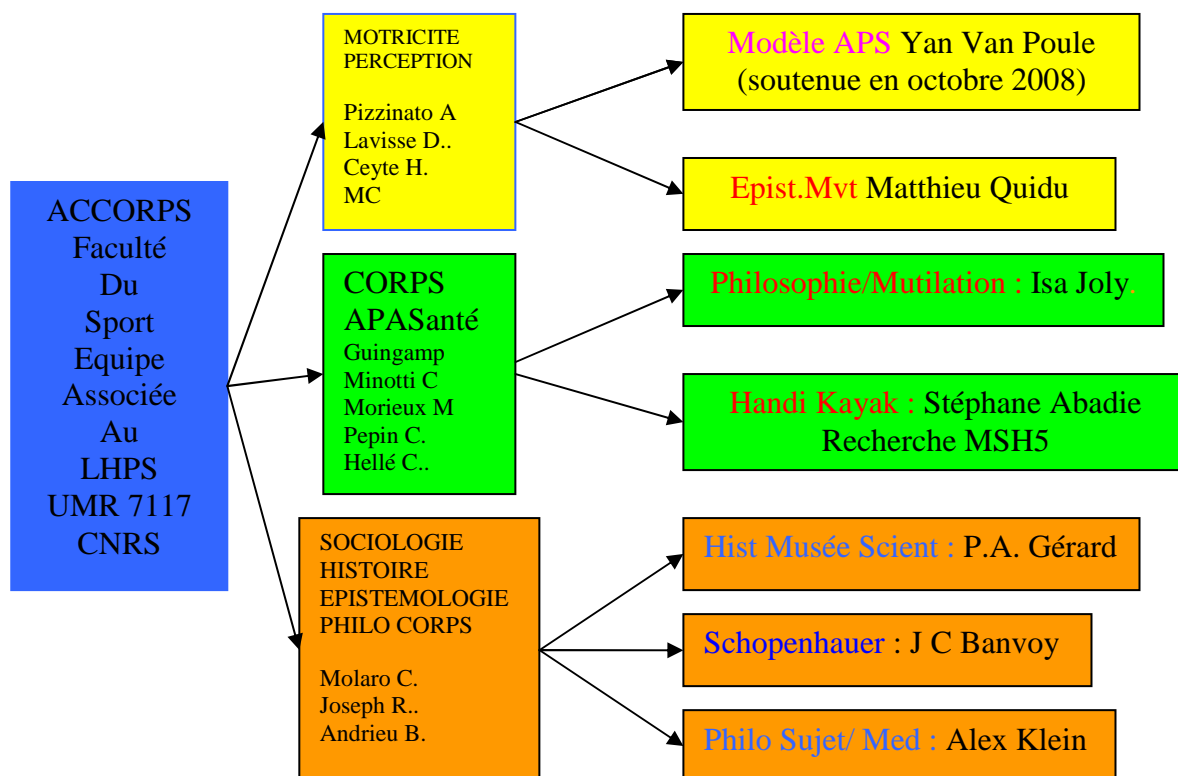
ACCORPS
Faculté
Du
Sport
Equipe
Associée
Au
LHPS
UMR 7117
CNRS

MOTRICITE
PERCEPTION

Pizzinato A
Lavisse D..
Ceyte H.
MC

Modèle APS Yan Van Poule
(soutenue en octobre 2008)

Epist.Mvt Matthieu Quidu

CORPS
APASanté
Guingamp
Minotti C
Morieux M
Pepin C.
Hellé C..

Philosophie/Mutilation : Isa Joly.

Handi Kayak : Stéphane Abadie
Recherche MSH5

SOCIOLOGIE
HISTOIRE
EPISTEMOLOGIE
PHILO CORPS

Molaro C.
Joseph R..
Andrieu B.

Hist Musée Scient : P.A. Gérard

Schopenhauer : J C Banvoy

Philo Sujet/ Med : Alex Klein